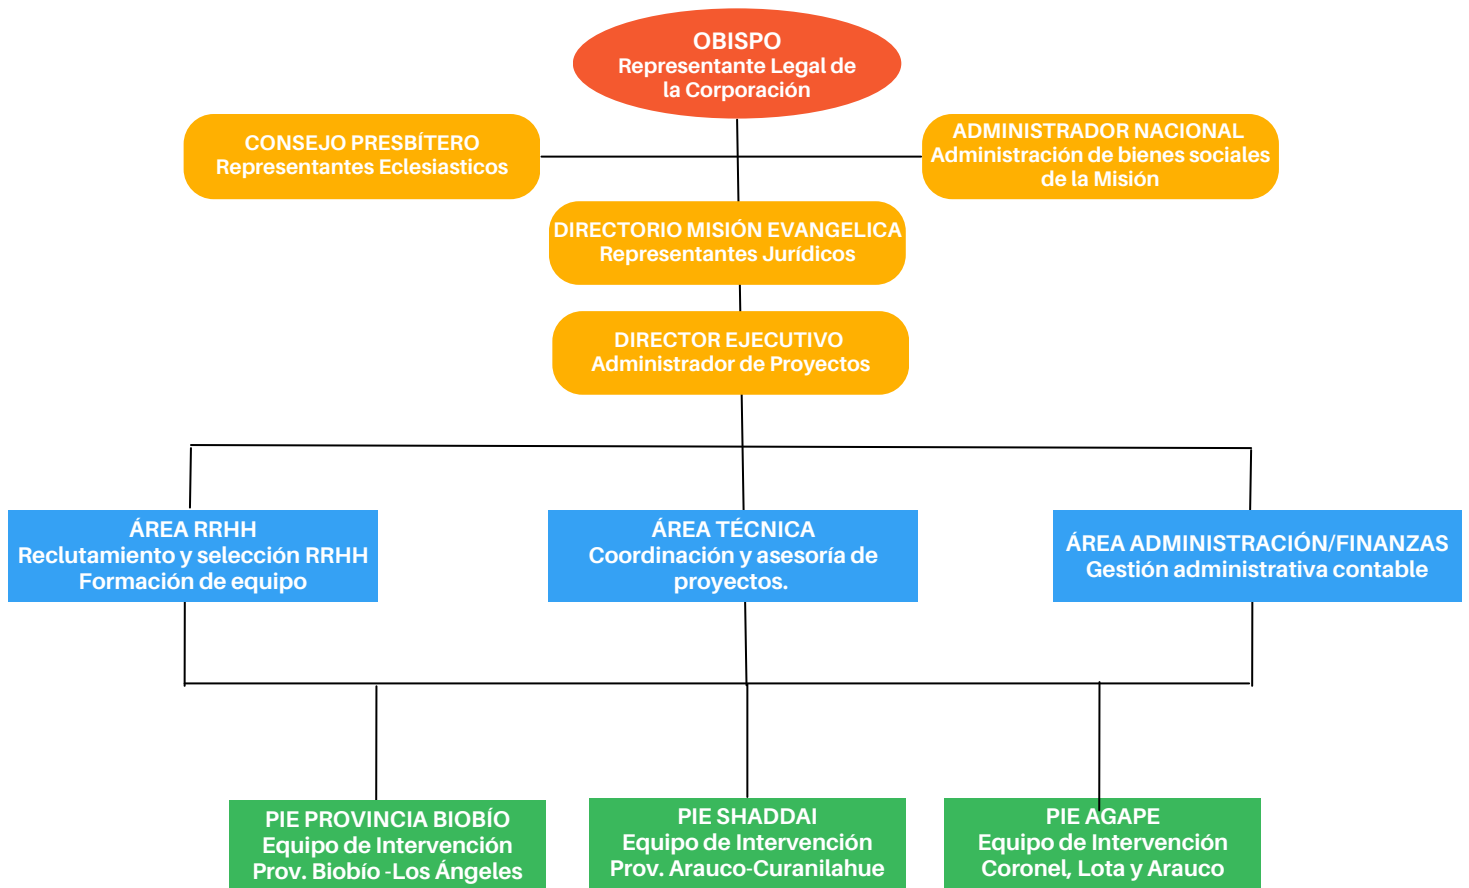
OBISPO
Representante Legal de la Corporación

CONSEJO PRESBÍTERO
Representantes Eclesiasticos

ADMINISTRADOR NACIONAL
Administración de bienes sociales de la Misión

DIRECTORIO MISIÓN EVANGELICA
Representantes Jurídicos

DIRECTOR EJECUTIVO
Administrador de Proyectos

ÁREA RRHH
Reclutamiento y selección RRHH
Formación de equipo

ÁREA TÉCNICA
Coordinación y asesoría de proyectos.

ÁREA ADMINISTRACIÓN/FINANZAS
Gestión administrativa contable

PIE PROVINCIA BIOBÍO
Equipo de Intervención
Prov. Biobío -Los Ángeles

PIE SHADDAI
Equipo de Intervención
Prov. Arauco-Curanilahue

PIE AGAPE
Equipo de Intervención
Coronel, Lota y Arauco